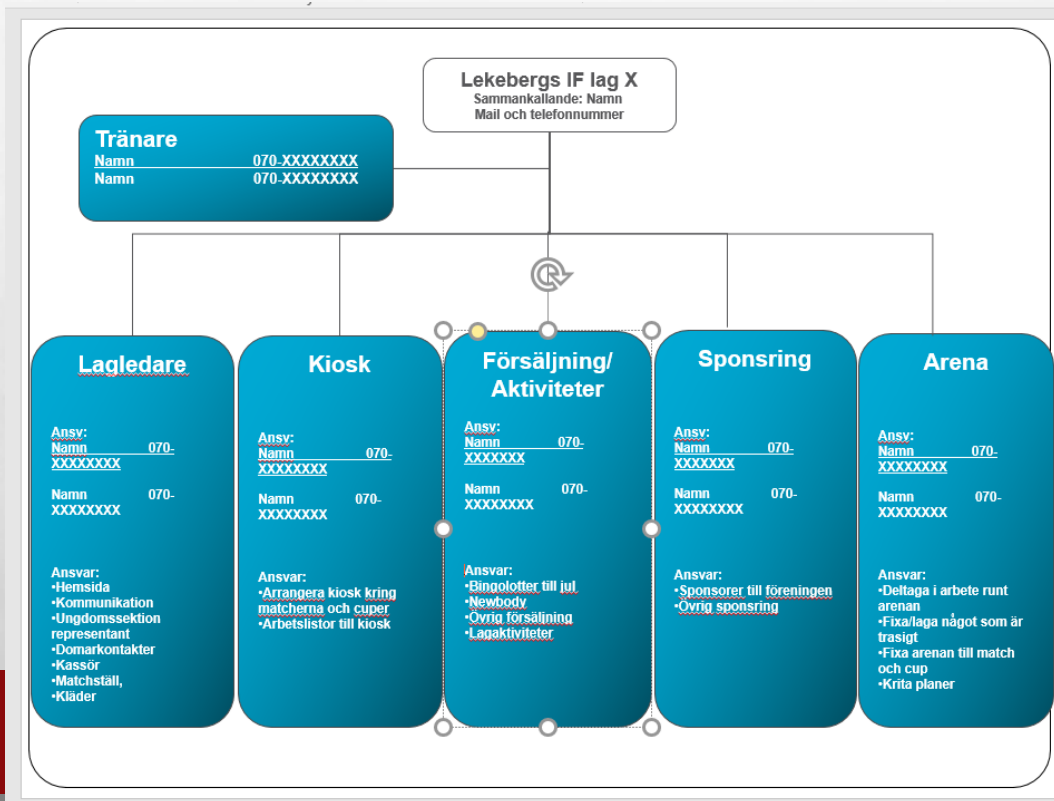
Lekebergs IF lag X
Sammankallande: Namn
Mail och telefonnummer

Tränare
Namn 070-XXXXXXXX
Namn 070-XXXXXXXX

Lagledare

Ansv:
Namn 070-XXXXXXXX

Namn 070-XXXXXXXX

Ansvar:
•Hemsida
•Kommunikation
•Ungdomssektion representant
•Domarkontakter
•Kassör
•Matchställ, •Kläder

Kiosk

Ansv:
Namn 070-XXXXXXXX

Namn 070-XXXXXXXX

Ansvar:
•Arrangera kiosk kring matcherna och cuper
•Arbetslistor till kiosk

Försäljning/ Aktiviteter

Ansv:
Namn 070-XXXXXXX

Namn 070-XXXXXXXX

Ansvar:
•Bingolotter till jul
•Newbody
•Övrig försäljning
•Lagaktiviteter

Sponsring

Ansv:
Namn 070-XXXXXXX

Namn 070-XXXXXXXX

Ansvar:
•Sponsorer till föreningen
•Övrig sponsring

Arena

Ansv:
Namn 070-XXXXXXXX

Namn 070-XXXXXXXX

Ansvar:
•Deltaga i arbete runt arenan
•Fixa/laga något som är trasigt
•Fixa arenan till match och cup
•Krita planer